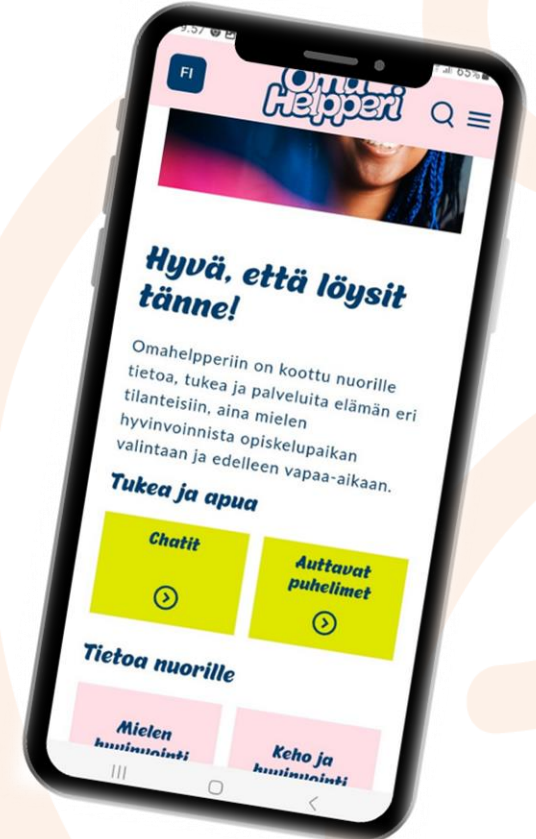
9:57 65%

FI

Oma Helpperi

Hyvä, että löysit tänne!

Omahelpperiin on koottu nuorille tietoa, tukea ja palveluita elämän eri tilanteisiin, aina mielen hyvinvoinnista opiskelupaikan valintaan ja edelleen vapaa-aikaan.

Tukea ja apua

Chatit

Auttavat puhelimet

Tietoa nuorille

Mielen hyvinvointi

Keho ja hyvinvointi